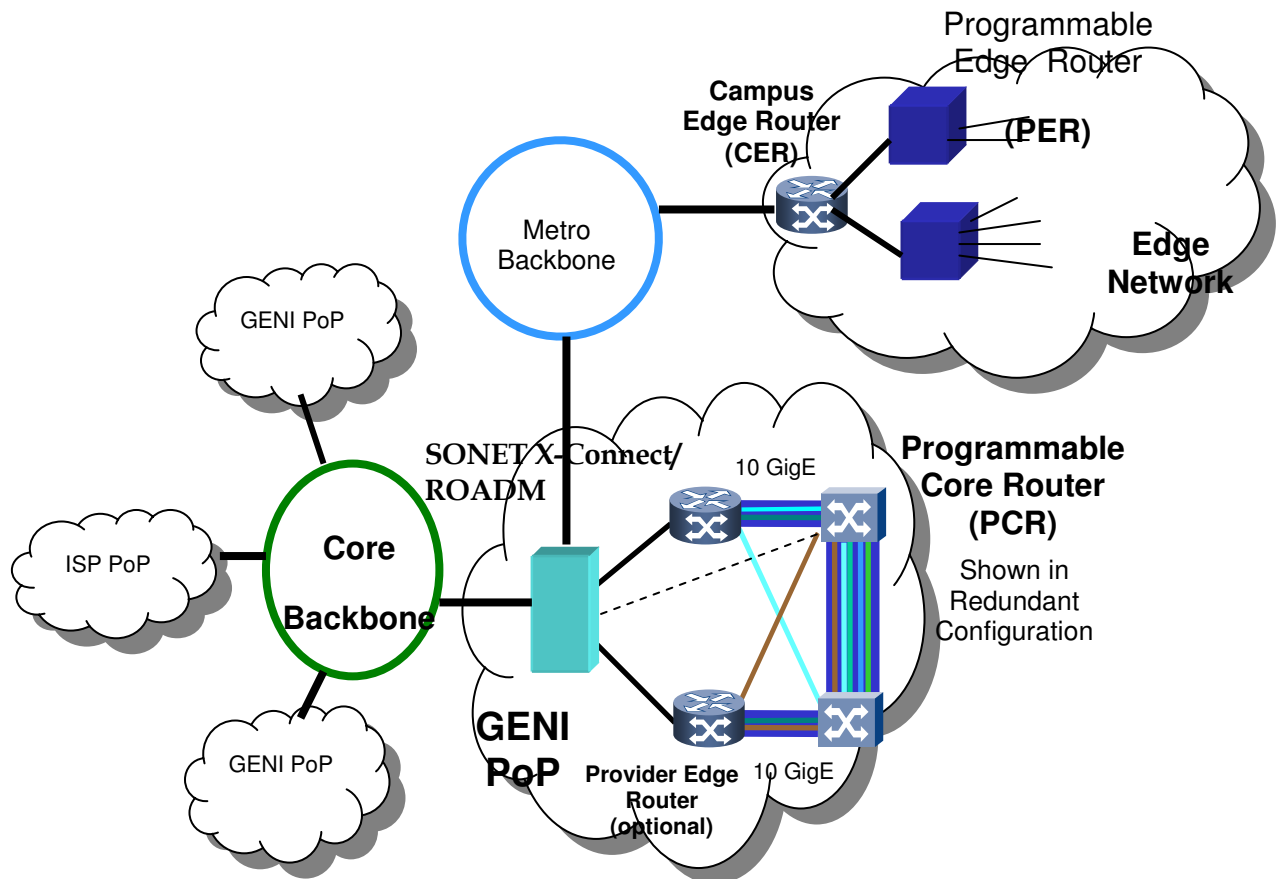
Programmable Edge Router (PER)

Campus Edge Router (CER)

Metro Backbone

Edge Network

GENI PoP

SONET X-Connect/ ROADM

10 GigE

Programmable Core Router (PCR)

Shown in Redundant Configuration

ISP PoP

Core Backbone

GENI PoP

GENI PoP

Provider Edge Router (optional)

10 GigE